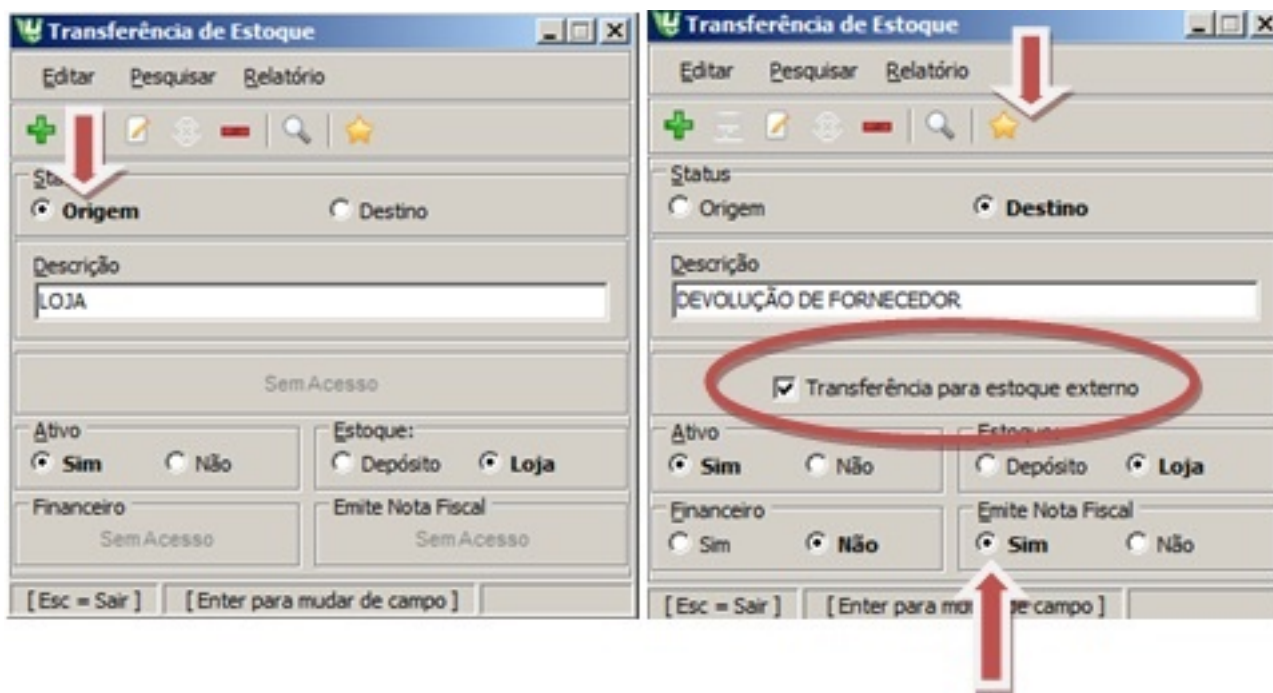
Transferência de Estoque

Editar Pesquisar Relatório

Status
Origem Destino

Descrição
LOJA

Sem Acesso

Ativo
Sim Não

Estoque:
Depósito Loja

Financeiro
Sem Acesso

Emite Nota Fiscal
Sem Acesso

[ Esc = Sair ] [ Enter para mudar de campo ]

Transferência de Estoque

Editar Pesquisar Relatório

Status
Origem Destino

Descrição
DEVOLUÇÃO DE FORNECEDOR

Transferência para estoque externo

Ativo
Sim Não

Estoque:
Depósito Loja

Financeiro
Sim Não

Emite Nota Fiscal
Sim Não

[ Esc = Sair ] [ Enter para mu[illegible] de campo ]